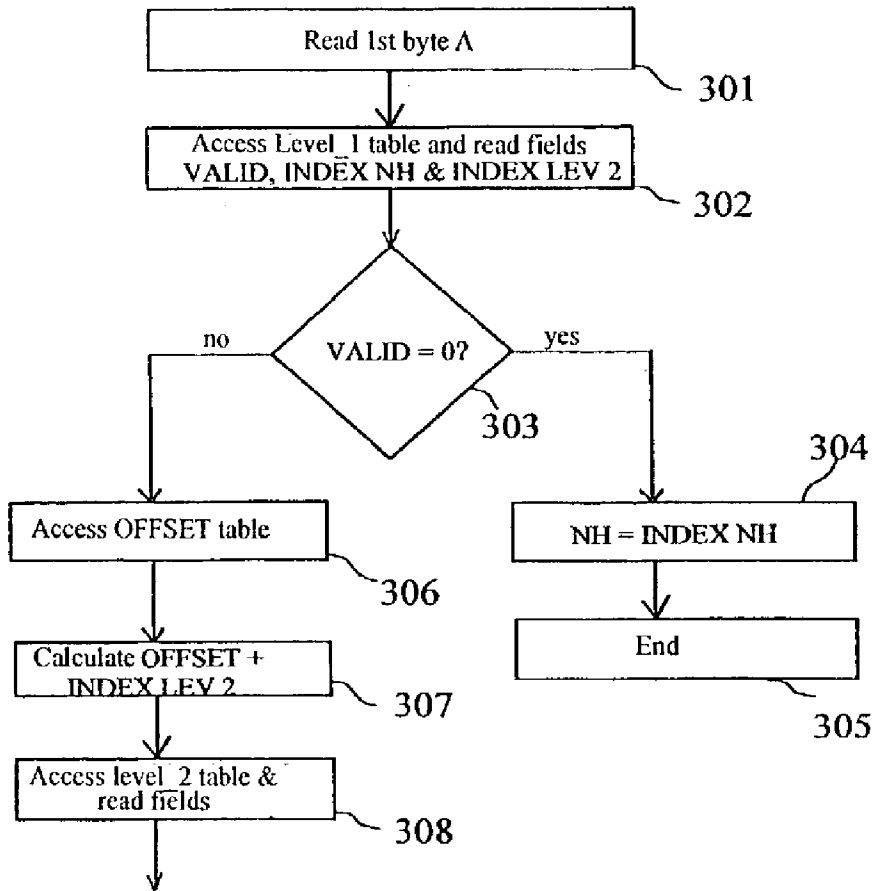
Read 1st byte A

301

Access Level_1 table and read fields VALID, INDEX NH & INDEX LEV 2

302

no

VALID = 0?

yes

303

304

Access OFFSET table

NH = INDEX NH

306

End

Calculate OFFSET + INDEX LEV 2

307

305

Access level_2 table & read fields

308